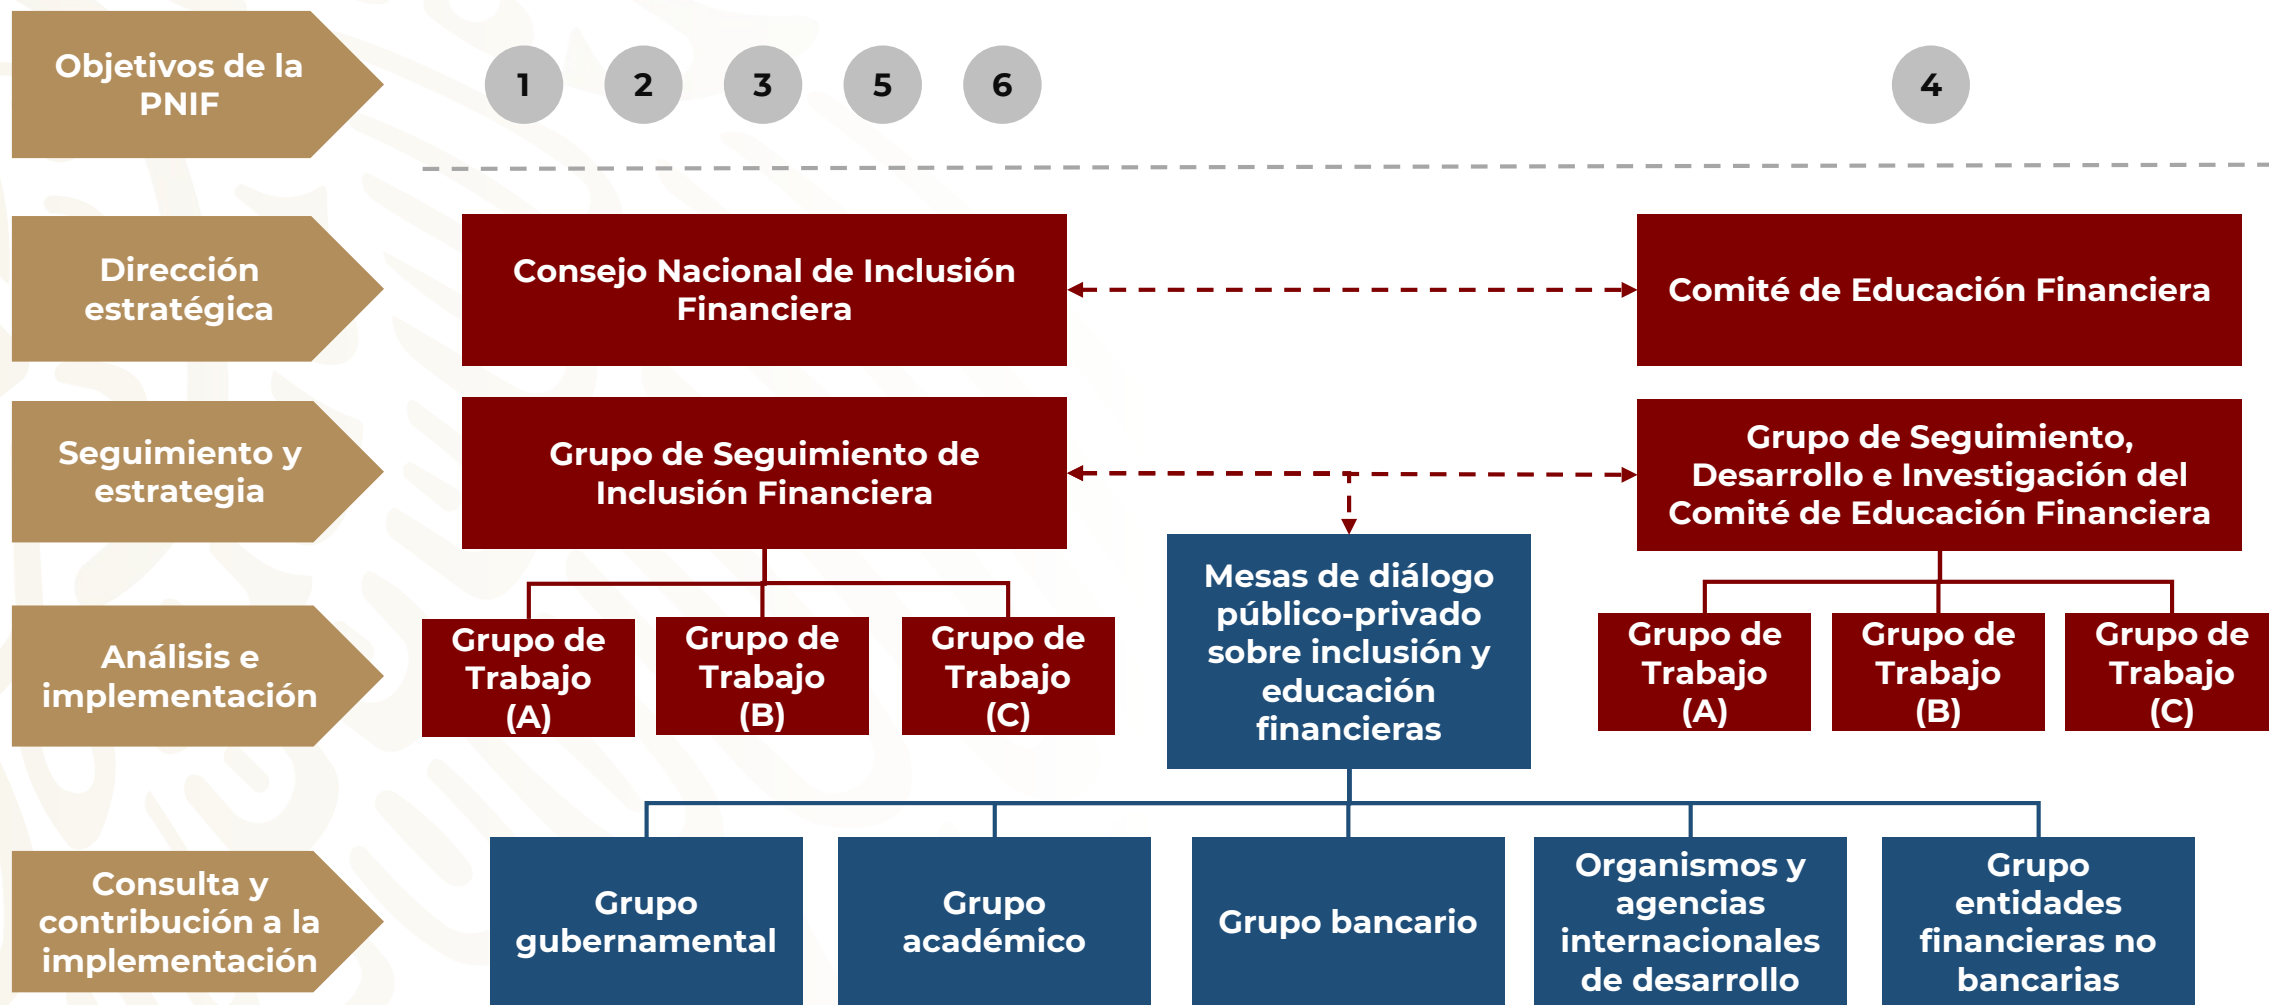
Objetivos de la PNIF

1 2 3 5 6

4

Dirección estratégica

Consejo Nacional de Inclusión Financiera

Comité de Educación Financiera

Seguimiento y estrategia

Grupo de Seguimiento de Inclusión Financiera

Grupo de Seguimiento, Desarrollo e Investigación del Comité de Educación Financiera

Análisis e implementación

Grupo de Trabajo (A)

Grupo de Trabajo (B)

Grupo de Trabajo (C)

Mesas de diálogo público-privado sobre inclusión y educación financieras

Grupo de Trabajo (A)

Grupo de Trabajo (B)

Grupo de Trabajo (C)

Consulta y contribución a la implementación

Grupo gubernamental

Grupo académico

Grupo bancario

Organismos y agencias internacionales de desarrollo

Grupo entidades financieras no bancarias